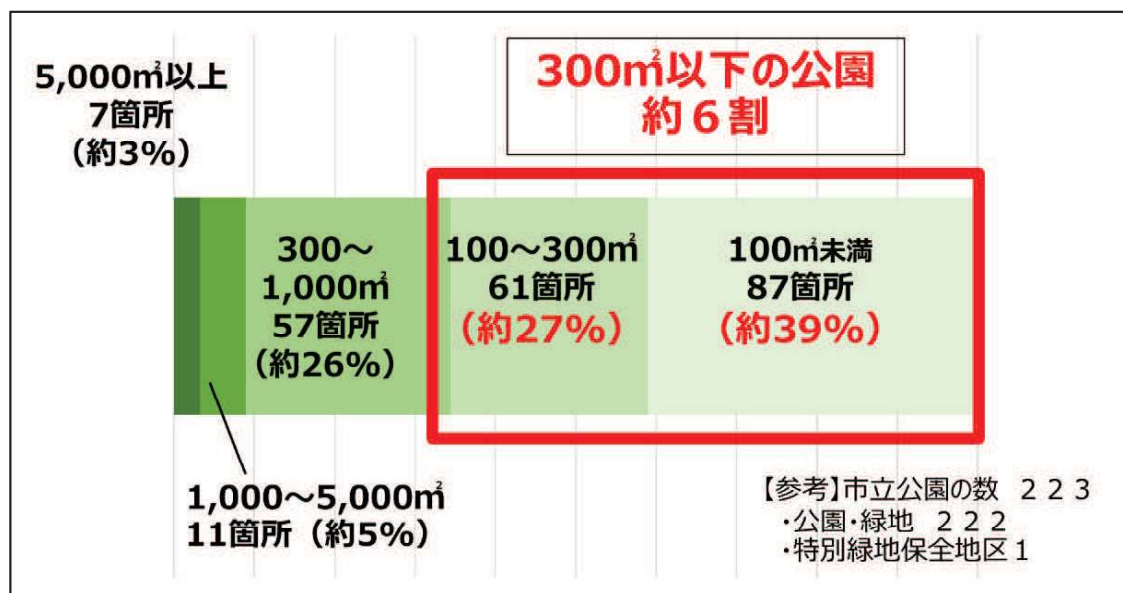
5,000㎡以上
7箇所
（約3%）

300㎡以下の公園
約６割

300～
1,000㎡
57箇所
（約26%）

100～300㎡
61箇所
（約27%）

100㎡未満
87箇所
（約39%）

1,000～5,000㎡
11箇所（約5%）

【参考】市立公園の数 ２２３
・公園・緑地 ２２２
・特別緑地保全地区１